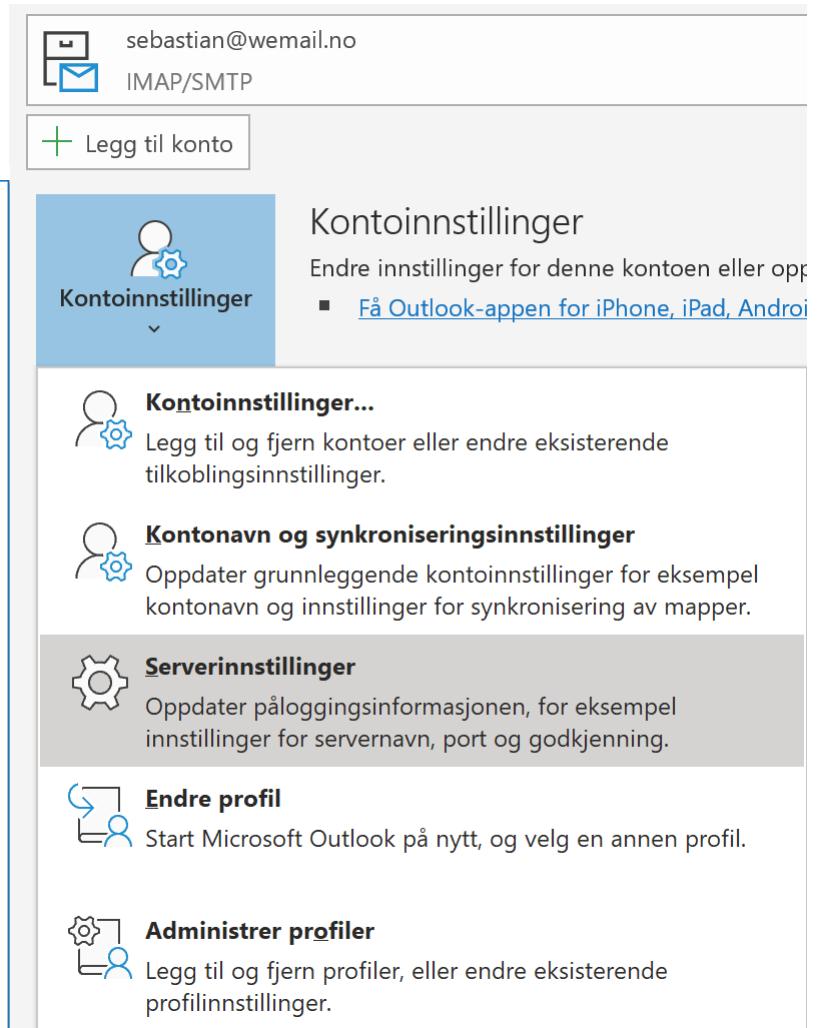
sebastian@wemail.no
IMAP/SMTP

Legg til konto

Kontoinnstillinger

Kontoinnstillinger
Endre innstillinger for denne kontoen eller opp
Få Outlook-appen for iPhone, iPad, Androi

Kontoinnstillinger...
Legg til og fjern kontoer eller endre eksisterende tilkoblingsinnstillinger.

Kontonavn og synkroniseringsinnstillinger
Oppdater grunnleggende kontoinnstillinger for eksempel kontonavn og innstillinger for synkronisering av mapper.

Serverinnstillinger
Oppdater påloggingsinformasjonen, for eksempel innstillinger for servernavn, port og godkjenning.

Endre profil
Start Microsoft Outlook på nytt, og velg en annen profil.

Administrer profiler
Legg til og fjern profiler, eller endre eksisterende profilinnstillinger.